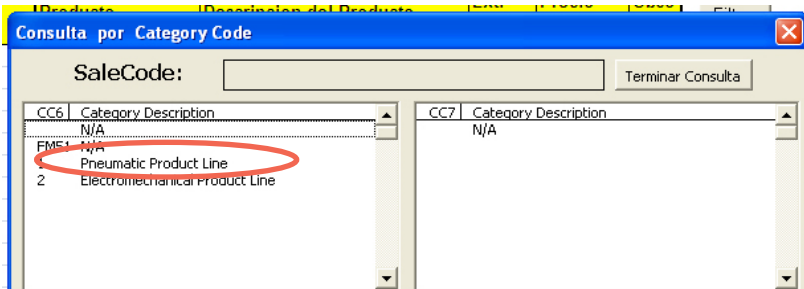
Producto | Descripcion del Producto | Ext | Precio | Obse | Filt

Consulta por Category Code

SaleCode:

Terminar Consulta

| CC6 | Category Description |
|---|---|
| | N/A |
| FM51 | N/A |
| 1 | Pneumatic Product Line |
| 2 | Electromechanical Product Line |

| CC7 | Category Description |
|---|---|
| | N/A |